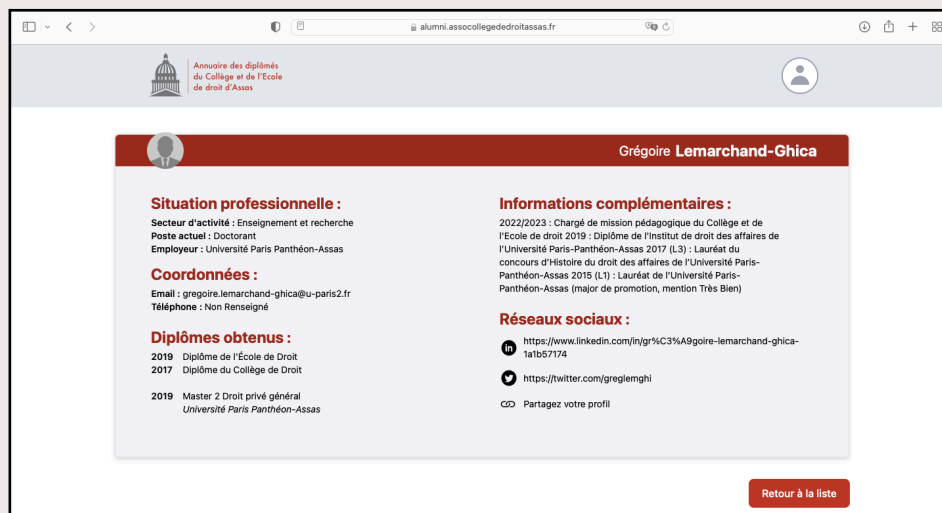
alumni.assocollegededroitassas.fr

Annuaire des diplômés du Collège et de l'Ecole de droit d'Assas

Grégoire **Lemarchand-Ghica**

Situation professionnelle :

**Secteur d'activité :** Enseignement et recherche
**Poste actuel :** Doctorant
**Employeur :** Université Paris Panthéon-Assas

Coordonnées :

**Email :** gregoire.lemarchand-ghica@u-paris2.fr
**Téléphone :** Non Renseigné

Diplômes obtenus :

2019 Diplôme de l'École de Droit
2017 Diplôme du Collège de Droit

2019 Master 2 Droit privé général
*Université Paris Panthéon-Assas*

Informations complémentaires :

2022/2023 : Chargé de mission pédagogique du Collège et de l'Ecole de droit 2019 : Diplôme de l'Institut de droit des affaires de l'Université Paris-Panthéon-Assas 2017 (L3) : Lauréat du concours d'Histoire du droit des affaires de l'Université Paris-Panthéon-Assas 2015 (L1) : Lauréat de l'Université Paris-Panthéon-Assas (major de promotion, mention Très Bien)

Réseaux sociaux :

https://www.linkedin.com/in/gr%C3%A9goire-lemarchand-ghica-1a1b57174

https://twitter.com/greglemghi

Partagez votre profil

Retour à la liste